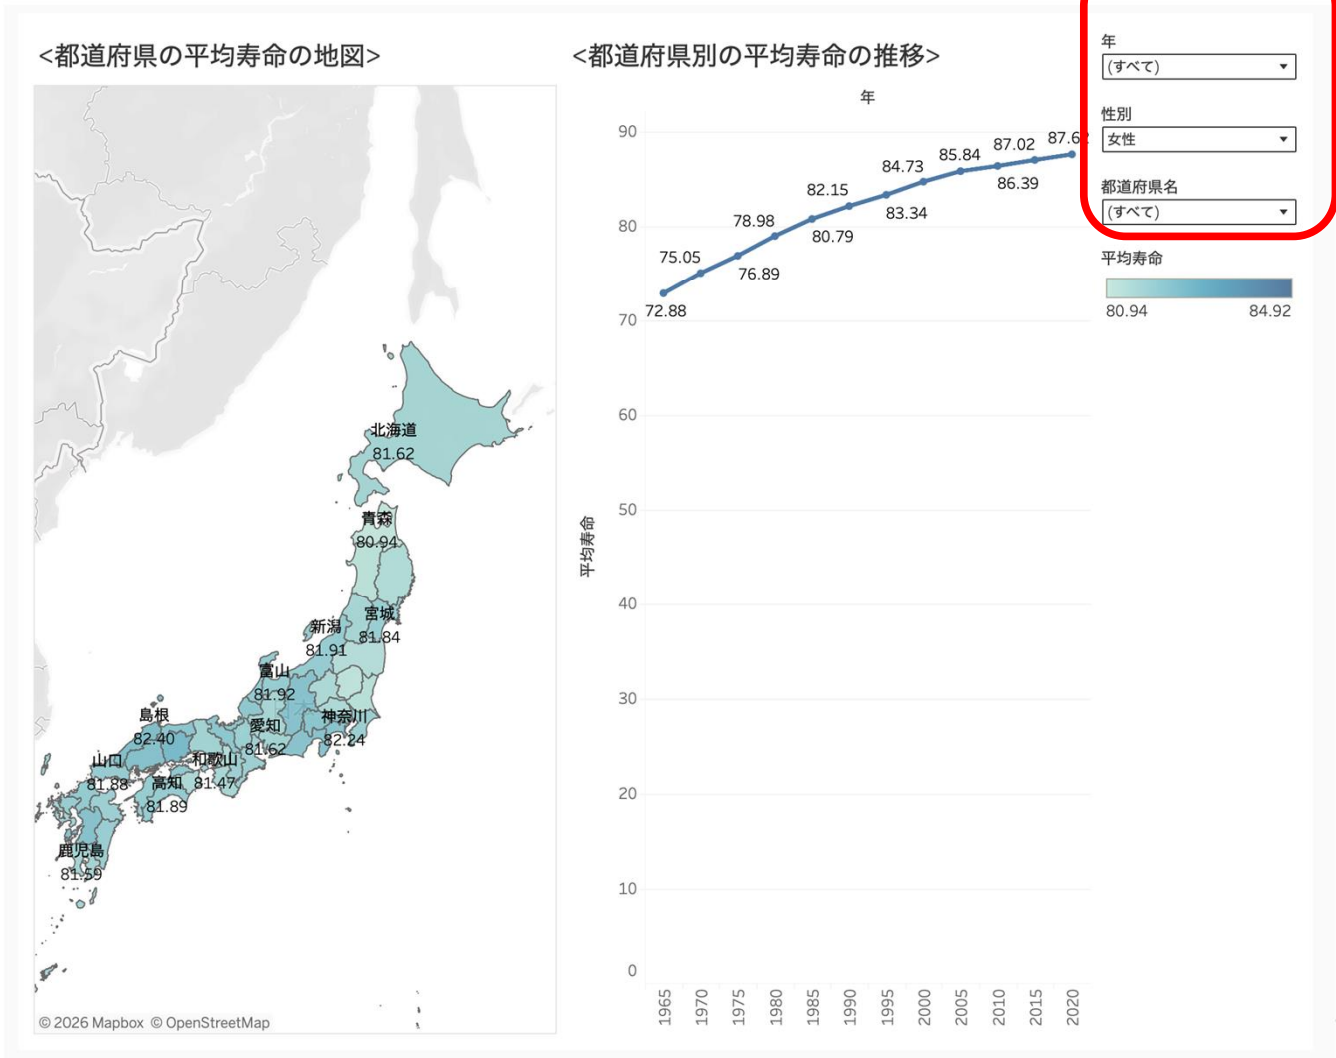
<都道府県の平均寿命の地図>

北海道
81.62
青森
80.94
宮城
81.84
新潟
81.91
富山
81.92
島根
82.40
愛知
81.62
神奈川
82.24
山口
81.88
和歌山
81.47
高知
81.89
鹿児島
81.59

© 2026 Mapbox © OpenStreetMap

<都道府県別の平均寿命の推移>

年

90
80
70
60
50
40
30
20
10
0

平均寿命

72.88
75.05
76.89
78.98
80.79
82.15
83.34
84.73
85.84
86.39
87.02
87.6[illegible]

1965
1970
1975
1980
1985
1990
1995
2000
2005
2010
2015
2020

年
(すべて)
性別
女性
都道府県名
(すべて)

平均寿命
80.94
84.92